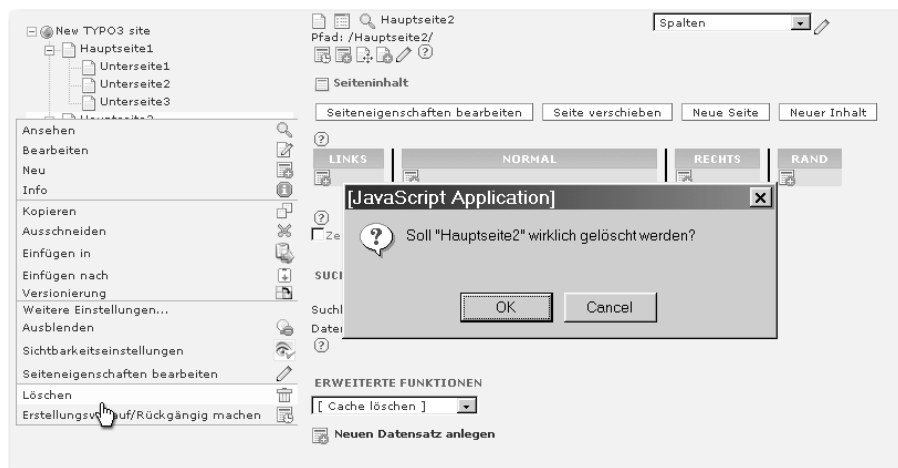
New TYPO3 site
Hauptseite1
Unterseite1
Unterseite2
Unterseite3

Ansehen
Bearbeiten
Neu
Info
Kopieren
Ausschneiden
Einfügen in
Einfügen nach
Versionierung
Weitere Einstellungen...
Ausblenden
Sichtbarkeitseinstellungen
Seiteneigenschaften bearbeiten
Löschen
Erstellungsv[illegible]auf/Rückgängig machen

Hauptseite2
Pfad: /Hauptseite2/

Spalten

Seiteninhalt

Seiteneigenschaften bearbeiten | Seite verschieben | Neue Seite | Neuer Inhalt

LINKS | NORMAL | RECHTS | RAND

Ze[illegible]

SUC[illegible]

Suchl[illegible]
Date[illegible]

[JavaScript Application]
Soll "Hauptseite2" wirklich gelöscht werden?
OK | Cancel

ERWEITERTE FUNKTIONEN
[ Cache löschen ]
Neuen Datensatz anlegen